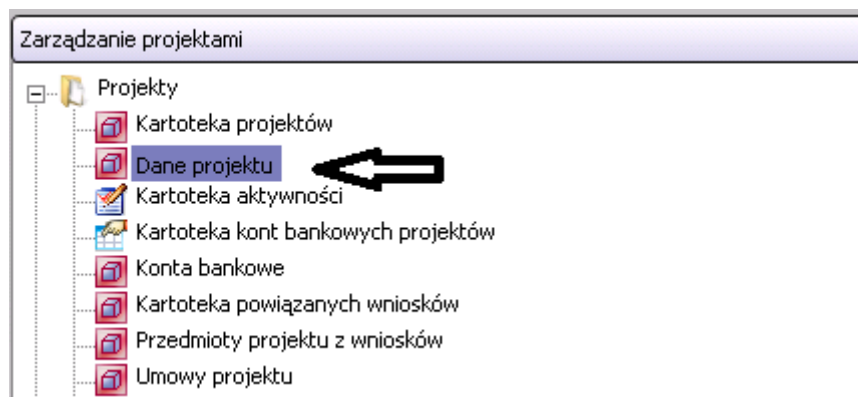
Zarządzanie projektami

Projekty
Kartoteka projektów
Dane projektu
Kartoteka aktywności
Kartoteka kont bankowych projektów
Konta bankowe
Kartoteka powiązanych wniosków
Przedmioty projektu z wniosków
Umowy projektu